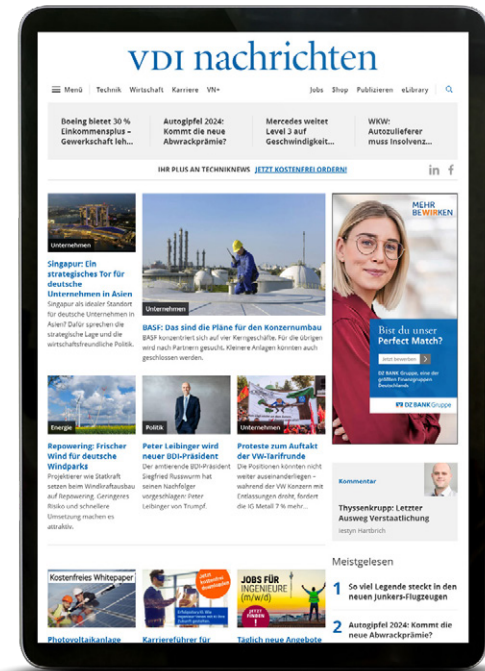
VDI nachrichten

Menü | Technik Wirtschaft Karriere VN+ Jobs Shop Publizieren eLibrary

Boeing bietet 30 % Einkommensplus – Gewerkschaft leh...

Autogipfel 2024: Kommt die neue Abwrackprämie?

Mercedes weitet Level 3 auf Geschwindigkeit...

WKW: Autozulieferer muss Insolvenz...

IHR PLUS AN TECHNIKNEWS JETZT KOSTENFREI ORDERN!

Unternehmen

Singapur: Ein strategisches Tor für deutsche Unternehmen in Asien

Singapur als idealer Standort für deutsche Unternehmen in Asien? Dafür sprechen die strategische Lage und die wirtschaftsfreundliche Politik.

Unternehmen

BASF: Das sind die Pläne für den Konzernumbau

BASF konzentriert sich auf vier Kerngeschäfte. Für die übrigen wird nach Partnern gesucht. Kleinere Anlagen könnten auch geschlossen werden.

MEHR BEWIRKEN

Bist du unser Perfect Match?

Jetzt bewerben

DZ BANK Gruppe, eine der größten Finanzgruppen Deutschlands.

DZ BANK Gruppe

Energie

Repowering: Frischer Wind für deutsche Windparks

Projektierer wie Statkraft setzen beim Windkraftausbau auf Repowering. Geringeres Risiko und schnellere Umsetzung machen es attraktiv.

Politik

Peter Leibinger wird neuer BDI-Präsident

Der amtierende BDI-Präsident Siegfried Russwurm hat seinen Nachfolger vorgeschlagen: Peter Leibinger von Trumpf.

Unternehmen

Proteste zum Auftakt der VW-Tarifrunde

Die Positionen könnten nicht weiter auseinanderliegen – während der VW Konzern mit Entlassungen droht, fordert die IG Metall 7 % mehr...

Kommentar

Thyssenkrupp: Letzter Ausweg Verstaatlichung

Iestyn Hartbrich

Meistgelesen

1 So viel Legende steckt in den neuen Junkers-Flugzeugen

2 Autogipfel 2024: Kommt die neue Abwrackprämie?

Kostenfreies Whitepaper

Photovoltaikanlage

Karriereführer für

JOBS FÜR INGENIEURE (m/w/d)

JETZT FINDEN

Täglich neue Angebote